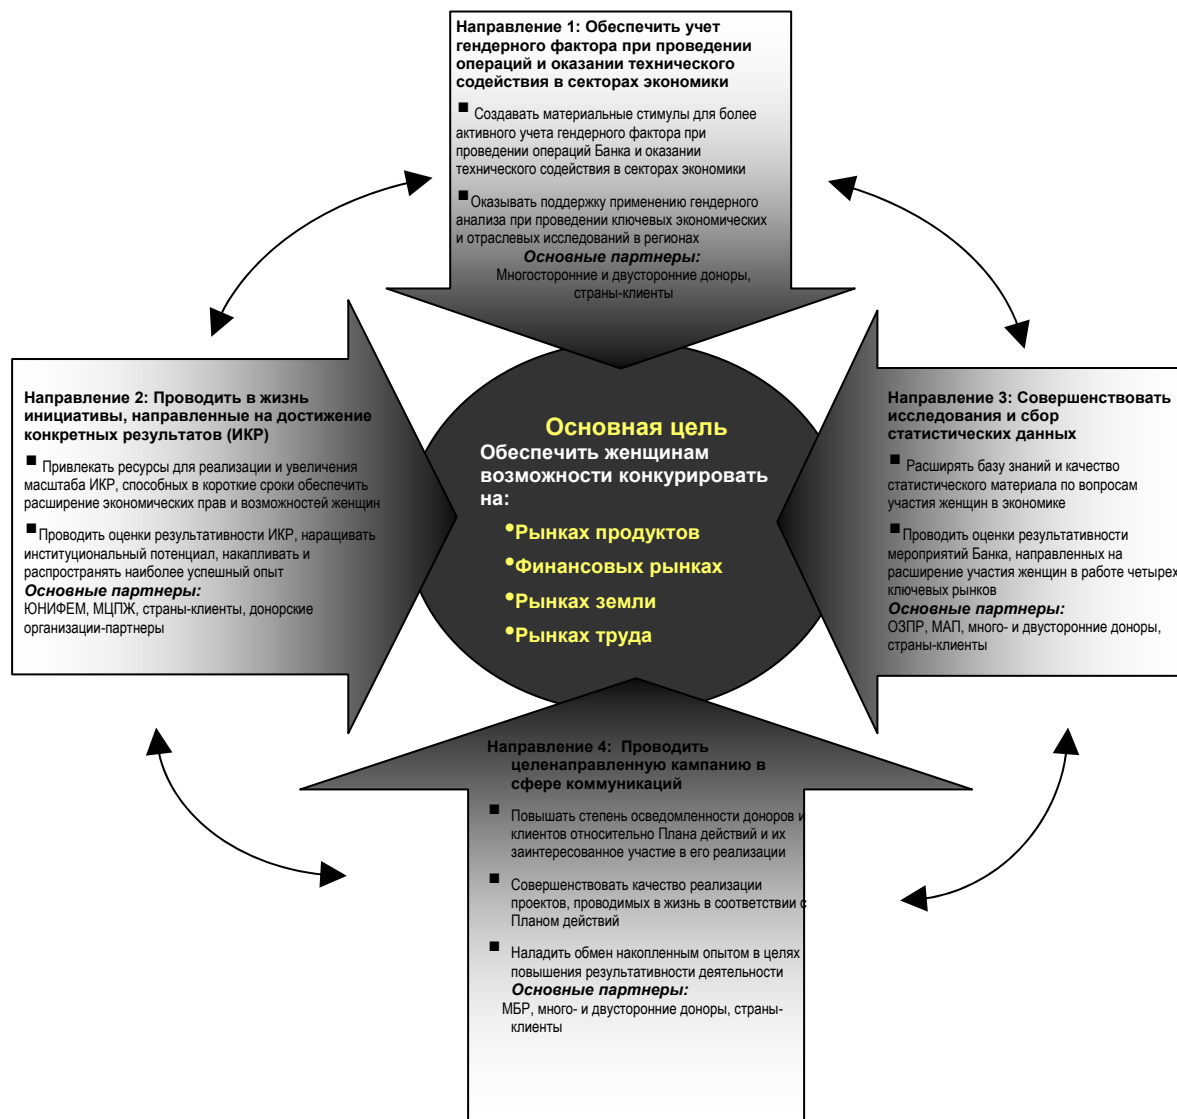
Направление 1: Обеспечить учет гендерного фактора при проведении операций и оказании технического содействия в секторах экономики

■ Создавать материальные стимулы для более активного учета гендерного фактора при проведении операций Банка и оказании технического содействия в секторах экономики

■ Оказывать поддержку применению гендерного анализа при проведении ключевых экономических и отраслевых исследований в регионах

Основные партнеры:
Многосторонние и двусторонние доноры, страны-клиенты

Направление 2: Проводить в жизнь инициативы, направленные на достижение конкретных результатов (ИКР)

■ Привлекать ресурсы для реализации и увеличения масштаба ИКР, способных в короткие сроки обеспечить расширение экономических прав и возможностей женщин

■ Проводить оценки результативности ИКР, наращивать институциональный потенциал, накапливать и распространять наиболее успешный опыт

Основные партнеры:
ЮНИФЕМ, МЦПЖ, страны-клиенты, донорские организации-партнеры

Основная цель
Обеспечить женщинам возможности конкурировать на:
•Рынках продуктов
•Финансовых рынках
•Рынках земли
•Рынках труда

Направление 3: Совершенствовать исследования и сбор статистических данных

■ Расширять базу знаний и качество статистического материала по вопросам участия женщин в экономике

■ Проводить оценки результативности мероприятий Банка, направленных на расширение участия женщин в работе четырех ключевых рынков

Основные партнеры:
ОЗПР, МАП, много- и двусторонние доноры, страны-клиенты

Направление 4: Проводить целенаправленную кампанию в сфере коммуникаций

■ Повышать степень осведомленности доноров и клиентов относительно Плана действий и их заинтересованное участие в его реализации

■ Совершенствовать качество реализации проектов, проводимых в жизнь в соответствии с Планом действий

■ Наладить обмен накопленным опытом в целях повышения результативности деятельности

Основные партнеры:
МБР, много- и двусторонние доноры, страны-клиенты